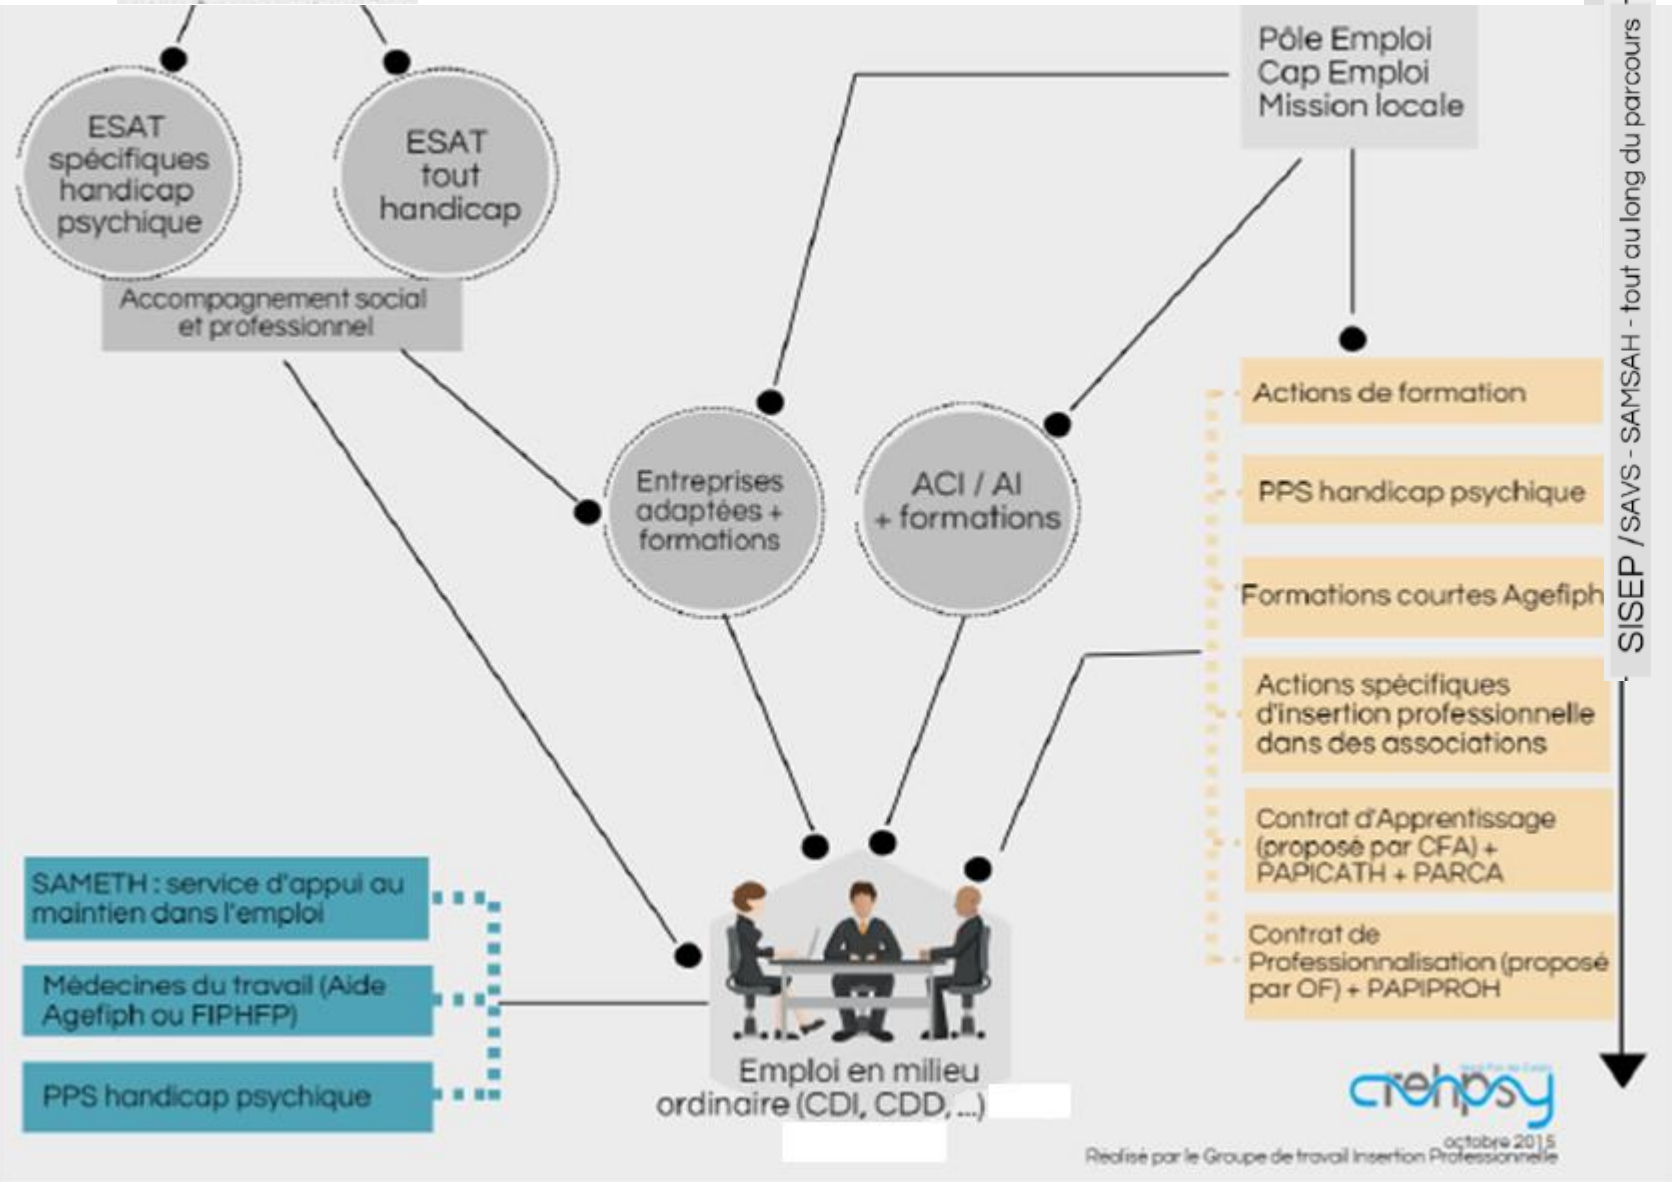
ESAT spécifiques handicap psychique

ESAT tout handicap

Accompagnement social et professionnel

Pôle Emploi
Cap Emploi
Mission locale

SISEP / SAVS - SAMSAH - tout au long du parcours

Entreprises adaptées + formations

ACI / AI + formations

Actions de formation

PPS handicap psychique

Formations courtes Agefiph

Actions spécifiques d'insertion professionnelle dans des associations

Contrat d'Apprentissage (proposé par CFA) + PAPICATH + PARCA

Contrat de Professionnalisation (proposé par OF) + PAPIPROH

SAMETH : service d'appui au maintien dans l'emploi

Médecines du travail (Aide Agefiph ou FIPHFP)

PPS handicap psychique

Emploi en milieu ordinaire (CDI, CDD, ...)

crehpsy

octobre 2015
Réalisé par le Groupe de travail Insertion Professionnelle